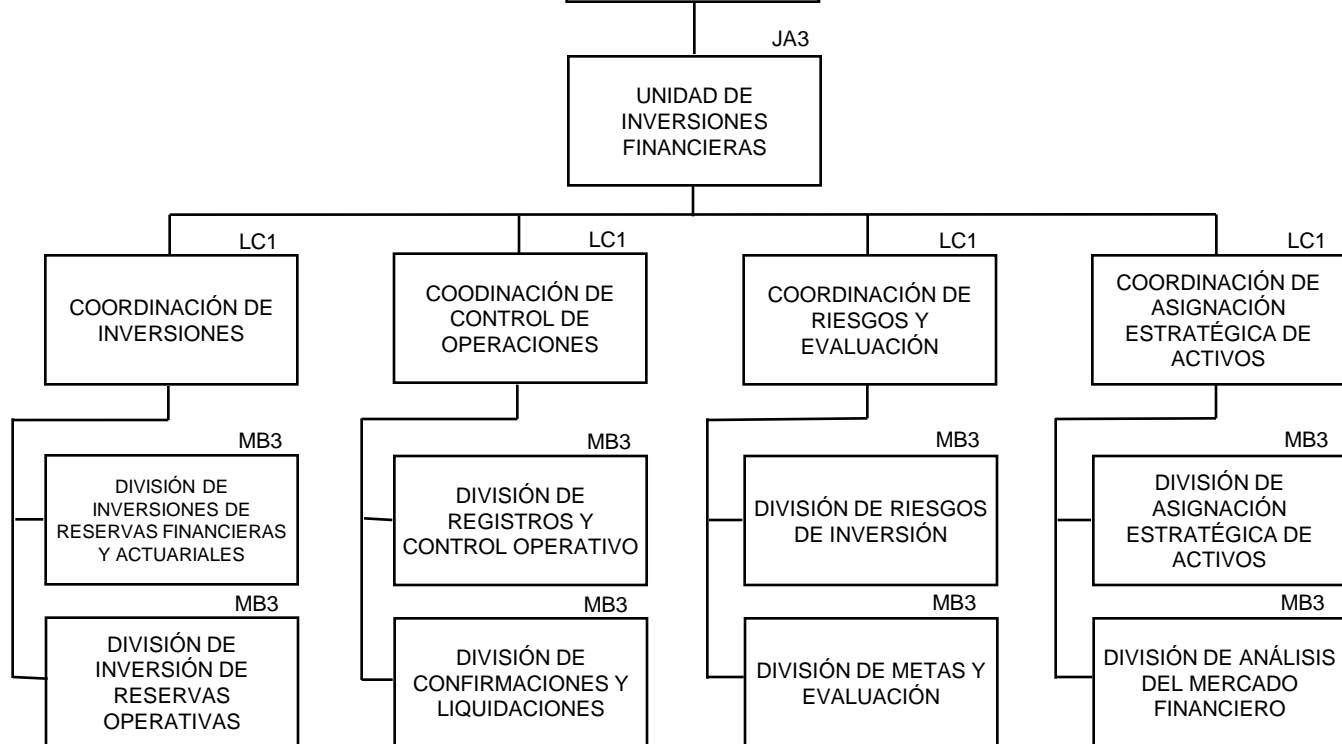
JA3
UNIDAD DE INVERSIONES FINANCIERAS

LC1
COORDINACIÓN DE INVERSIONES

MB3
DIVISIÓN DE INVERSIONES DE RESERVAS FINANCIERAS Y ACTUARIALES

MB3
DIVISIÓN DE INVERSIÓN DE RESERVAS OPERATIVAS

LC1
COODINACIÓN DE CONTROL DE OPERACIONES

MB3
DIVISIÓN DE REGISTROS Y CONTROL OPERATIVO

MB3
DIVISIÓN DE CONFIRMACIONES Y LIQUIDACIONES

LC1
COORDINACIÓN DE RIESGOS Y EVALUACIÓN

MB3
DIVISIÓN DE RIESGOS DE INVERSIÓN

MB3
DIVISIÓN DE METAS Y EVALUACIÓN

LC1
COORDINACIÓN DE ASIGNACIÓN ESTRATÉGICA DE ACTIVOS

MB3
DIVISIÓN DE ASIGNACIÓN ESTRATÉGICA DE ACTIVOS

MB3
DIVISIÓN DE ANÁLISIS DEL MERCADO FINANCIERO